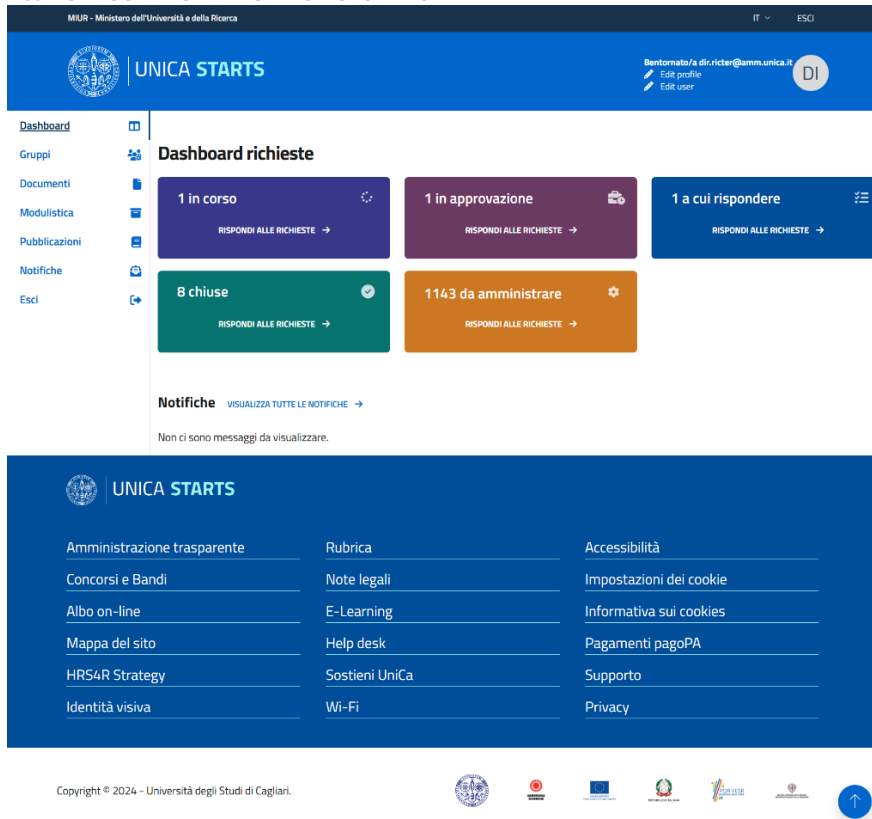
MIUR - Ministero dell'Università e della Ricerca

IT

ESCI

UNICA STARTS

Bentornato/a dir.ricter@amm.unica.it
Edit profile
Edit user

DI

Dashboard
Gruppi
Documenti
Modulistica
Pubblicazioni
Notifiche
Esci

Dashboard richieste

1 in corso
RISPONDI ALLE RICHIESTE →

1 in approvazione
RISPONDI ALLE RICHIESTE →

1 a cui rispondere
RISPONDI ALLE RICHIESTE →

8 chiuse
RISPONDI ALLE RICHIESTE →

1143 da amministrare
RISPONDI ALLE RICHIESTE →

Notifiche VISUALIZZA TUTTE LE NOTIFICHE →

Non ci sono messaggi da visualizzare.

UNICA STARTS

Amministrazione trasparente
Concorsi e Bandi
Albo on-line
Mappa del sito
HRS4R Strategy
Identità visiva

Rubrica
Note legali
E-Learning
Help desk
Sostieni UniCa
Wi-Fi

Accessibilità
Impostazioni dei cookie
Informativa sui cookies
Pagamenti pagoPA
Supporto
Privacy

Copyright © 2024 - Università degli Studi di Cagliari.